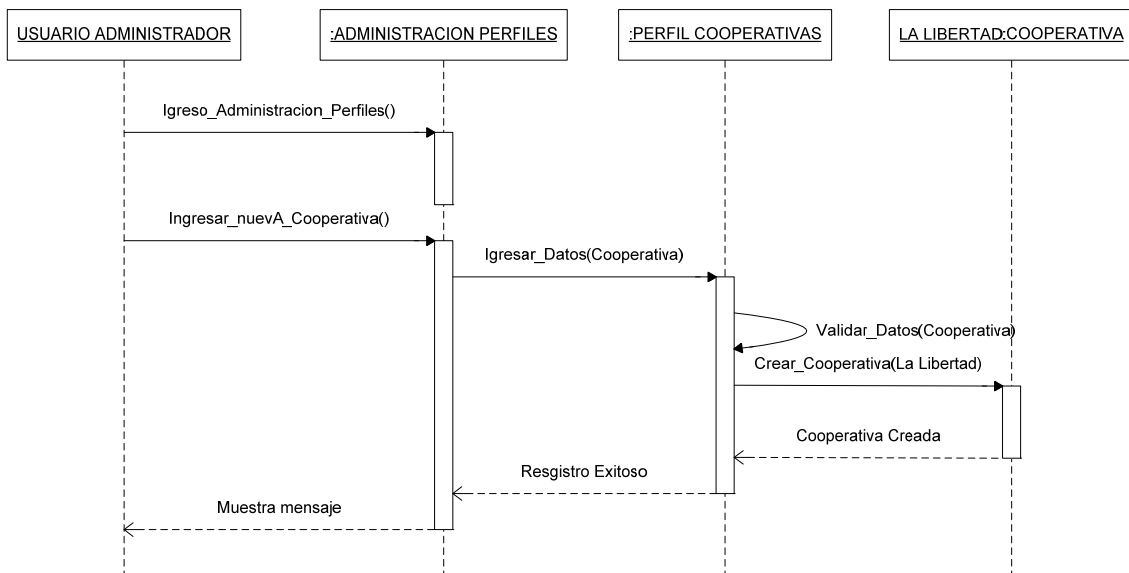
USUARIO ADMINISTRADOR

:ADMINISTRACION PERFILES

:PERFIL COOPERATIVAS

LA LIBERTAD:COOPERATIVA

Igreso_Administracion_Perfiles()

Ingresar_nuevA_Cooperativa()

Igresar_Datos(Cooperativa)

Validar_Datos(Cooperativa)

Crear_Cooperativa(La Libertad)

Cooperativa Creada

Resgistro Exitoso

Muestra mensaje